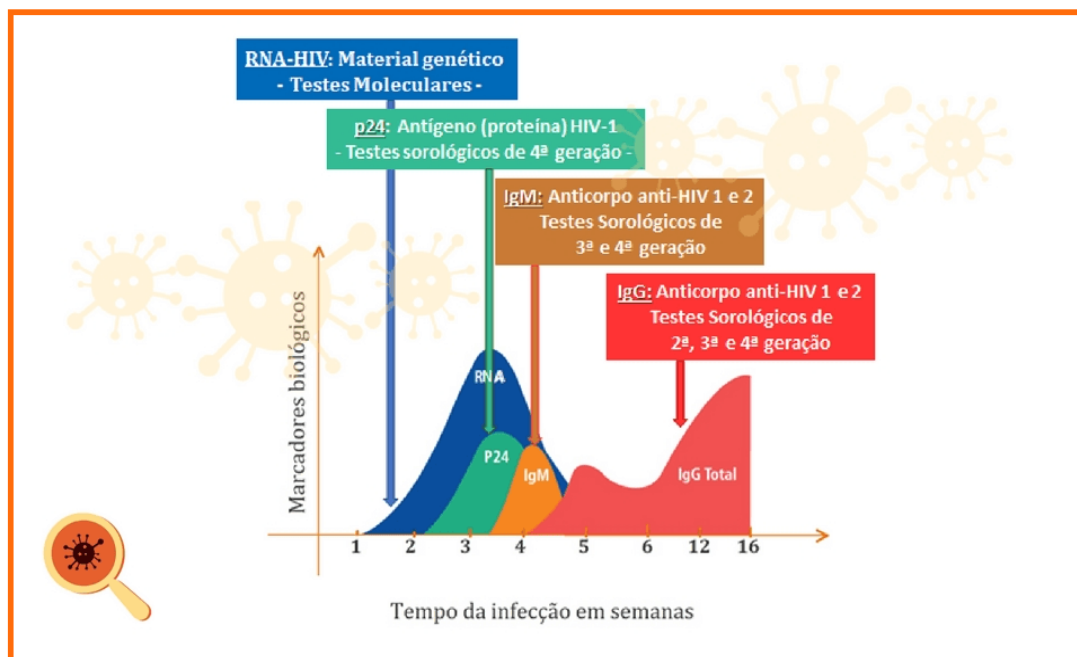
RNA-HIV: Material genético
- Testes Moleculares -

p24: Antígeno (proteína) HIV-1
- Testes sorológicos de 4ª geração -

IgM: Anticorpo anti-HIV 1 e 2
Testes Sorológicos de
3ª e 4ª geração

IgG: Anticorpo anti-HIV 1 e 2
Testes Sorológicos de
2ª, 3ª e 4ª geração

Marcadores biológicos

RNA

P24

IgM

IgG Total

1 2 3 4 5 6 12 16

Tempo da infecção em semanas